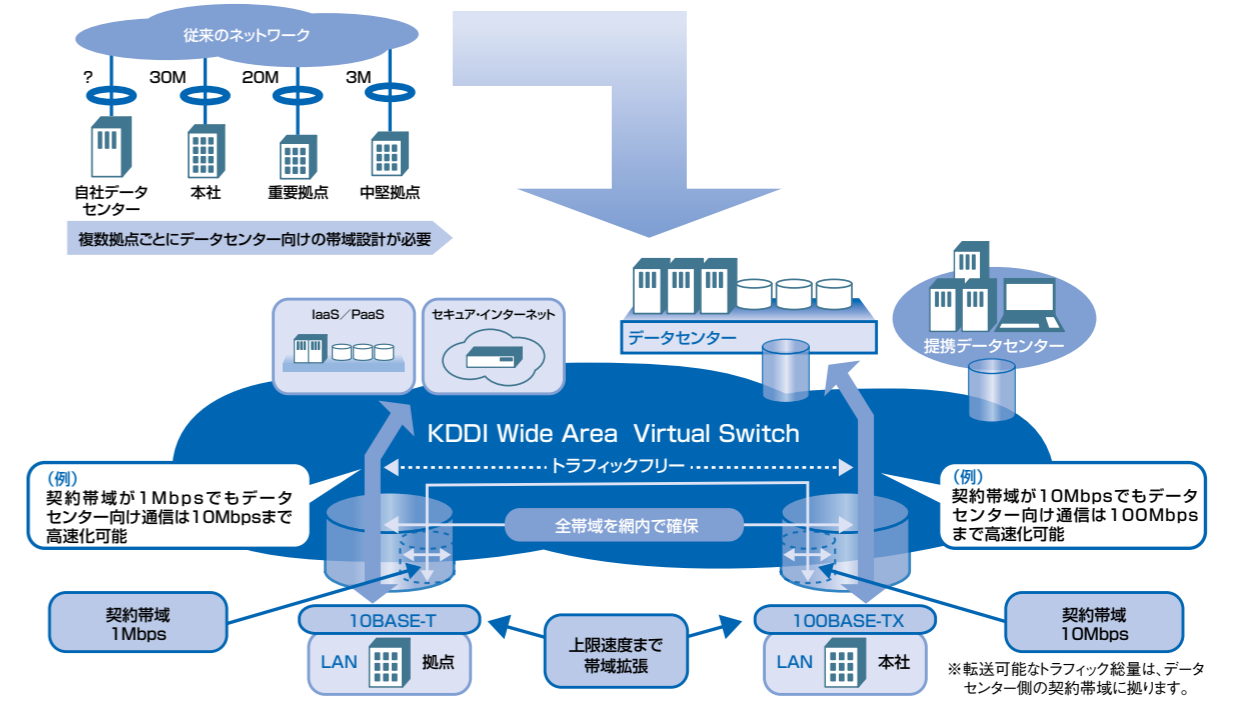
従来のネットワーク

?
30M
20M
3M

自社データセンター
本社
重要拠点
中堅拠点

複数拠点ごとにデータセンター向けの帯域設計が必要

IaaS／PaaS
セキュア・インターネット
データセンター
提携データセンター

KDDI Wide Area Virtual Switch

トラフィックフリー

（例）
契約帯域が1Mbpsでもデータセンター向け通信は10Mbpsまで高速化可能

全帯域を網内で確保

（例）
契約帯域が10Mbpsでもデータセンター向け通信は100Mbpsまで高速化可能

契約帯域
1Mbps

10BASE-T
LAN 拠点

上限速度まで帯域拡張

100BASE-TX
LAN 本社

契約帯域
10Mbps

※転送可能なトラフィック総量は、データセンター側の契約帯域に拠ります。